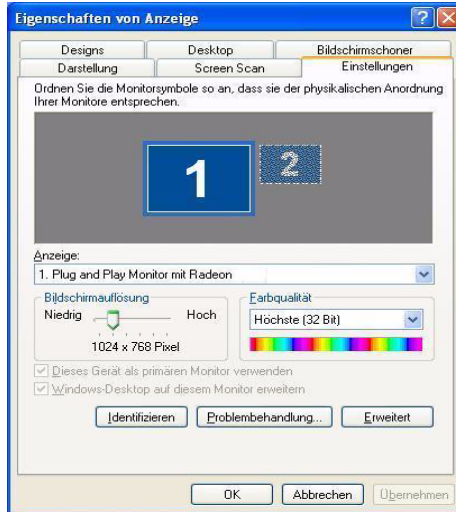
Eigenschaften von Anzeige

Designs
Desktop
Bildschirmschoner
Darstellung
Screen Scan
Einstellungen

Ordnen Sie die Monitorsymbole so an, dass sie der physikalischen Anordnung Ihrer Monitore entsprechen.

1
2

Anzeige:
1. Plug and Play Monitor mit Radeon

Bildschirmauflösung
Niedrig
Hoch
1024 x 768 Pixel

Farbqualität
Höchste (32 Bit)

Dieses Gerät als primären Monitor verwenden
Windows-Desktop auf diesem Monitor erweitern

Identifizieren
Problembehandlung...
Erweitert

OK
Abbrechen
Übernehmen